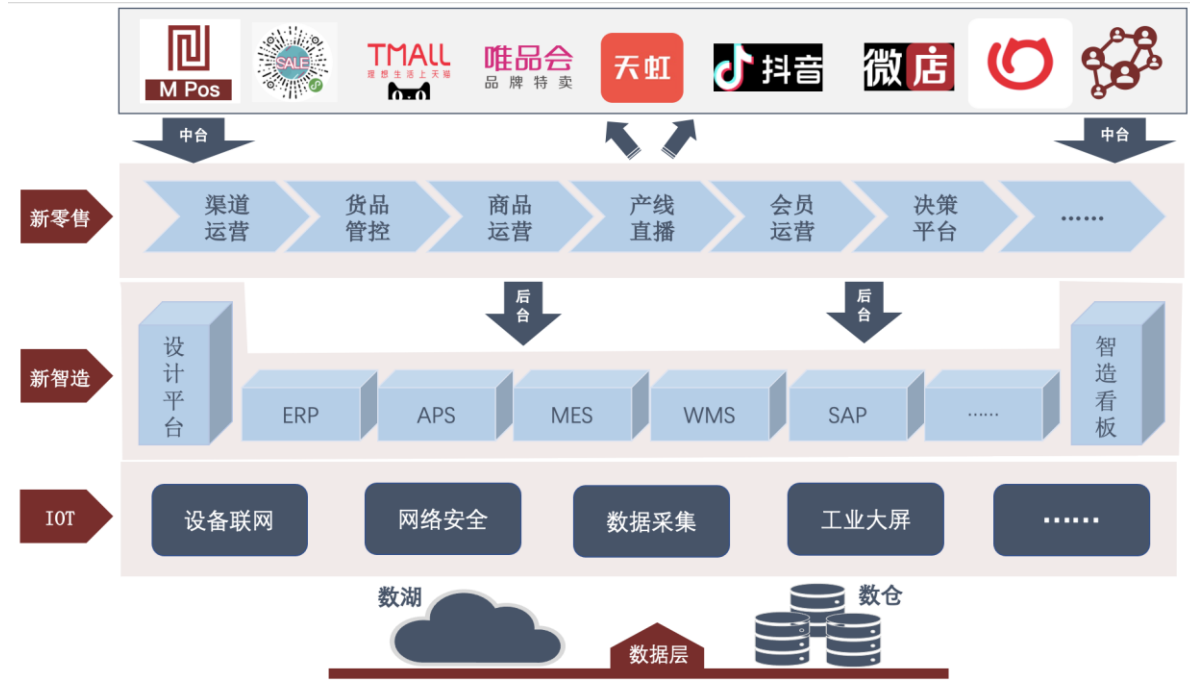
M Pos

SALE

TMALL
理想生活上天猫

唯品会
品牌特卖

天虹

抖音

微店

中台

中台

新零售

渠道运营

货品管控

商品运营

产线直播

会员运营

决策平台

……

后台

后台

新智造

设计平台

ERP

APS

MES

WMS

SAP

……

智造看板

IOT

设备联网

网络安全

数据采集

工业大屏

……

数湖

数仓

数据层